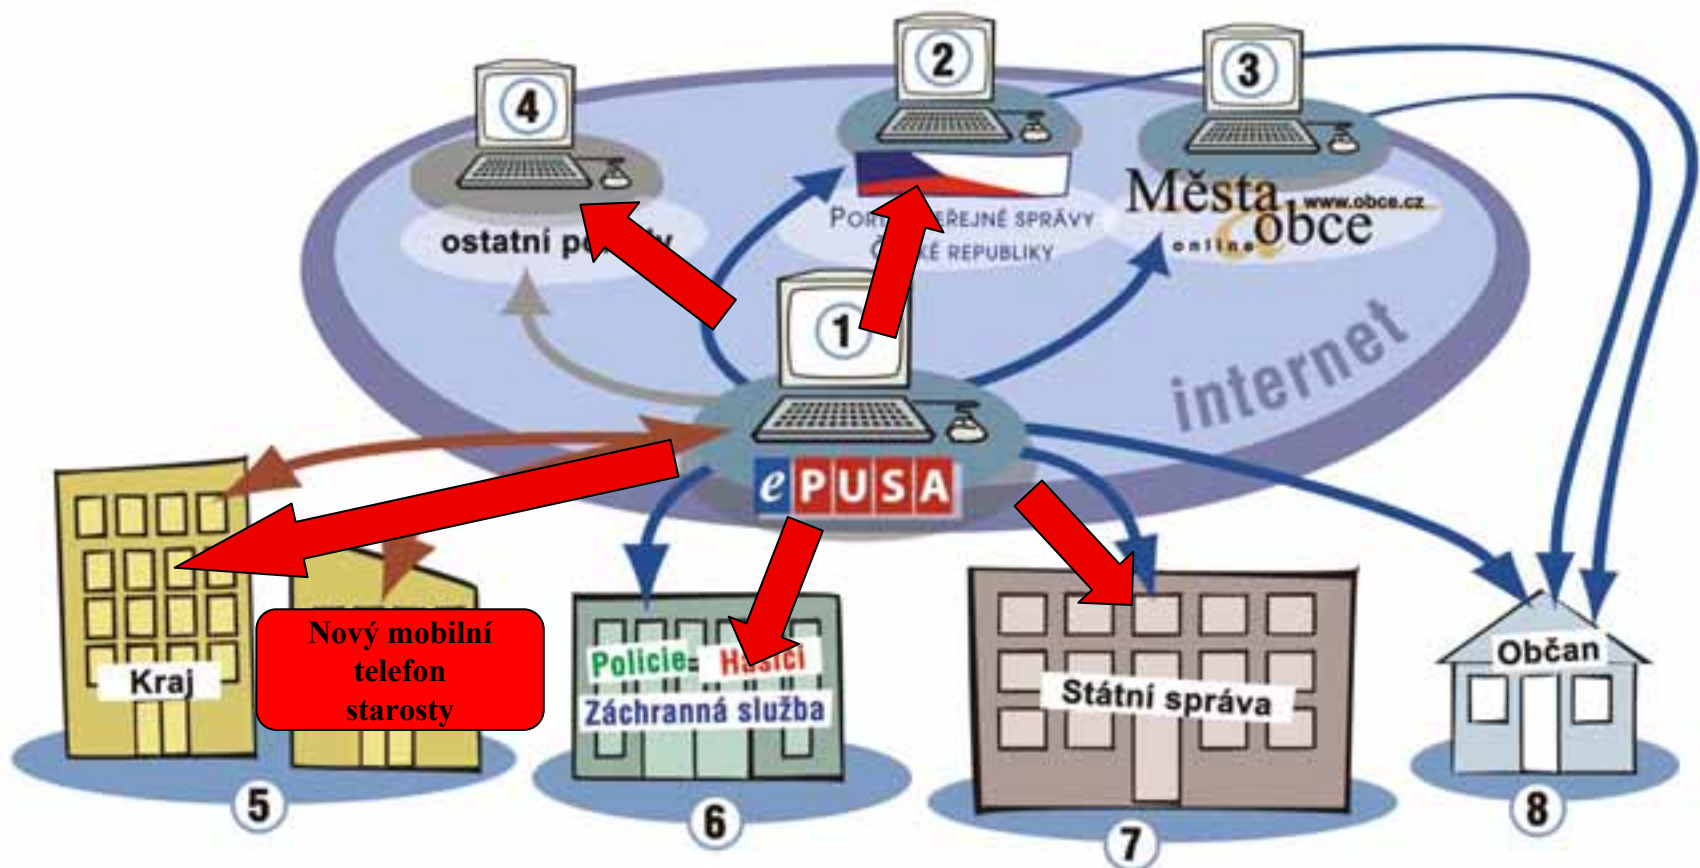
4

2

3

ostatní po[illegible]y

Por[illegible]eřejné správy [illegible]ké republiky

Města obce online www.obce.cz

1

internet

ePUSA

Kraj

Nový mobilní telefon starosty

Policie Ha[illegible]ci Záchranná služba

Státní správa

Občan

5

6

7

8